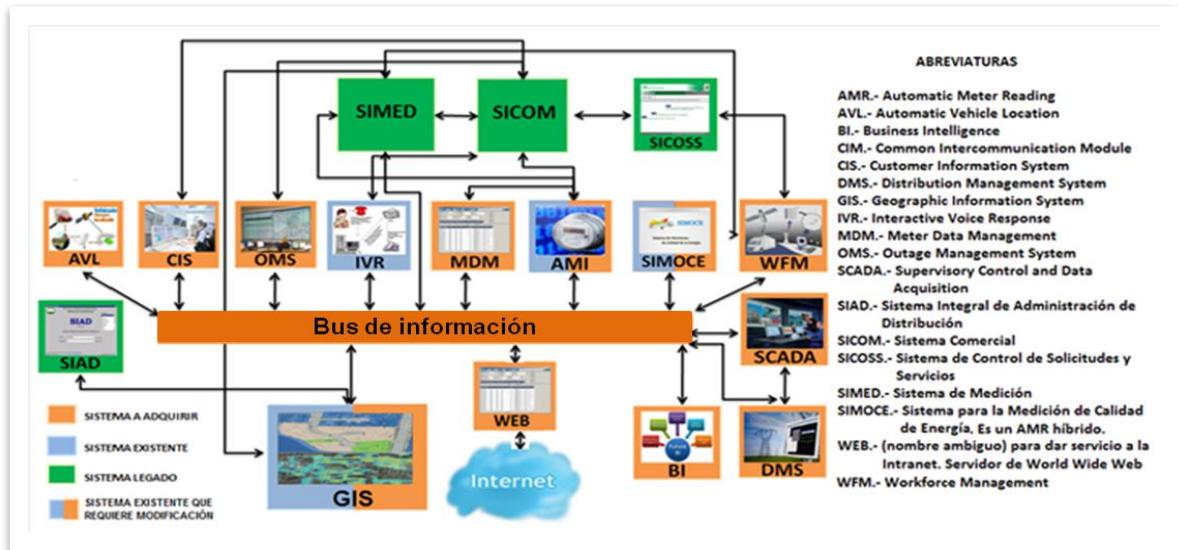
SIMED
SICOM
SICOSS
AVL
CIS
OMS
IVR
MDM
AMI
SIMOCE
WFM
SIAD
Bus de información
SCADA
WEB
Internet
GIS
BI
DMS

SISTEMA A ADQUIRIR
SISTEMA EXISTENTE
SISTEMA LEGADO
SISTEMA EXISTENTE QUE REQUIERE MODIFICACIÓN

ABREVIATURAS

AMR.- Automatic Meter Reading
AVL.- Automatic Vehicle Location
BI.- Business Intelligence
CIM.- Common Intercommunication Module
CIS.- Customer Information System
DMS.- Distribution Management System
GIS.- Geographic Information System
IVR.- Interactive Voice Response
MDM.- Meter Data Management
OMS.- Outage Management System
SCADA.- Supervisory Control and Data Acquisition
SIAD.- Sistema Integral de Administración de Distribución
SICOM.- Sistema Comercial
SICOSS.- Sistema de Control de Solicitudes y Servicios
SIMED.- Sistema de Medición
SIMOCE.- Sistema para la Medición de Calidad de Energía, Es un AMR híbrido.
WEB.- (nombre ambiguo) para dar servicio a la Intranet. Servidor de World Wide Web
WFM.- Workforce Management